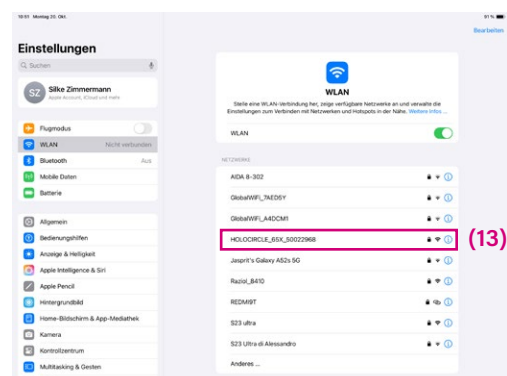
10:51 Montag 20. Okt.

91 %

Einstellungen

Suchen

SZ Silke Zimmermann
Apple Account, iCloud und mehr

Flugmodus

WLAN Nicht verbunden

Bluetooth Aus

Mobile Daten

Batterie

Allgemein

Bedienungshilfen

Anzeige & Helligkeit

Apple Intelligence & Siri

Apple Pencil

Hintergrundbild

Home-Bildschirm & App-Mediathek

Kamera

Kontrollzentrum

Multitasking & Gesten

Bearbeiten

WLAN

Stelle eine WLAN-Verbindung her, zeige verfügbare Netzwerke an und verwalte die Einstellungen zum Verbinden mit Netzwerken und Hotspots in der Nähe. Weitere Infos

WLAN

NETZWERKE

AIDA 8-302

GlobalWiFi_7AED5Y

GlobalWiFi_A4DCM1

HOLOCIRCLE_65X_S0022968

(13)

Jasprit's Galaxy A52s 5G

Raziol_B410

REDMI9T

S23 ultra

S23 Ultra di Alessandro

Anderes ...